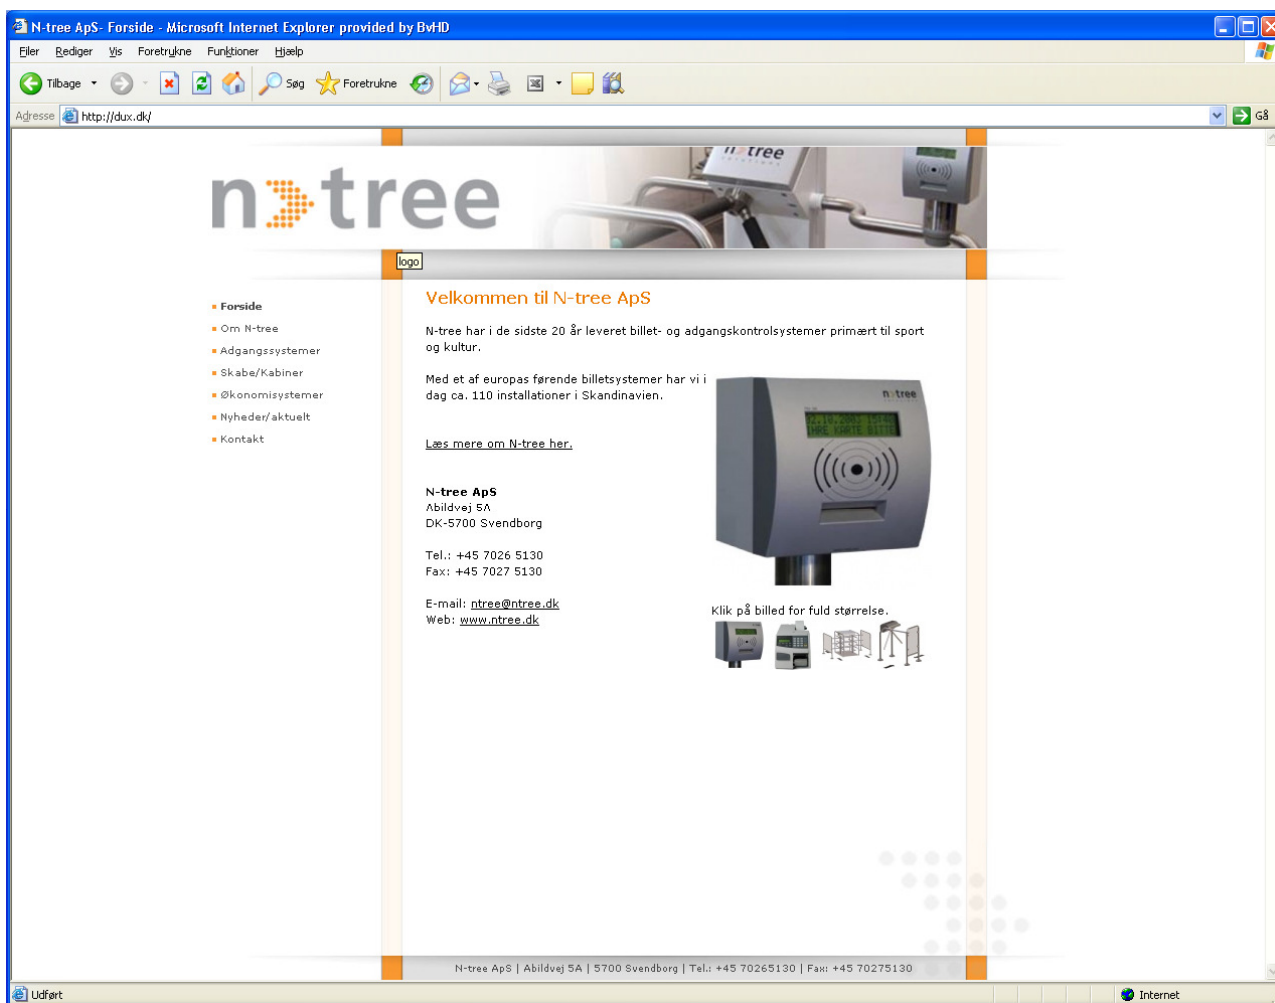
N-tree ApS- Forside - Microsoft Internet Explorer provided by BvHD

Filer Rediger Vis Foretrukne Funktioner Hjælp

Tilbage Søg Foretrukne

Adresse http://dux.dk/ Gå

n tree

n tree

logo

Forside
Om N-tree
Adgangssystemer
Skabe/Kabiner
Økonomisystemer
Nyheder/aktuelt
Kontakt

Velkommen til N-tree ApS

N-tree har i de sidste 20 år leveret billet- og adgangskontrolsystemer primært til sport og kultur.

Med et af europas førende billetsystemer har vi i dag ca. 110 installationer i Skandinavien.

Læs mere om N-tree her.

N-tree ApS
Abildvej 5A
DK-5700 Svendborg

Tel.: +45 7026 5130
Fax: +45 7027 5130

E-mail: ntree@ntree.dk
Web: www.ntree.dk

n tree

Klik på billed for fuld størrelse.

N-tree ApS | Abildvej 5A | 5700 Svendborg | Tel.: +45 70265130 | Fax: +45 70275130

Udført

Internet